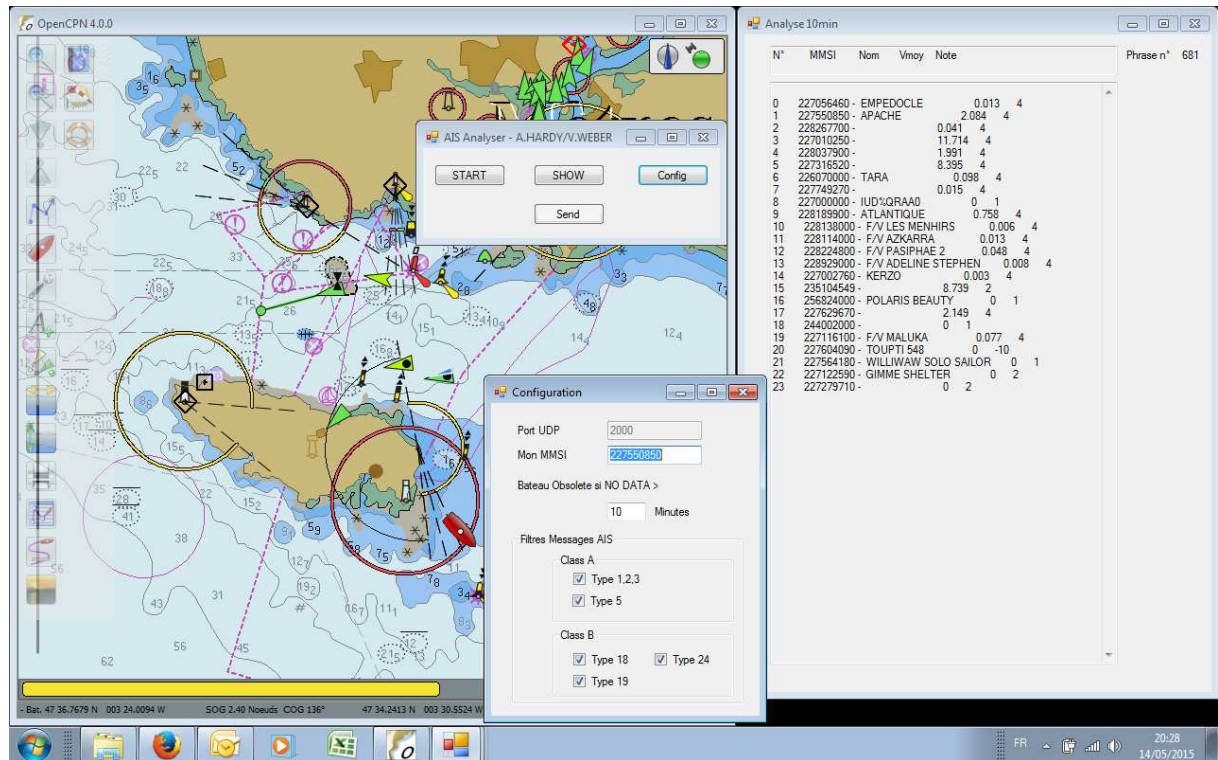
OpenCPN 4.0.0

AIS Analyser - A.HARDY/V.WEBER

START SHOW Config

Send

Configuration

Port UDP 2000

Mon MMSI 227550850

Bateau Obsolete si NO DATA >

10 Minutes

Filtres Messages AIS

Class A

Type 1,2,3

Type 5

Class B

Type 18 Type 24

Type 19

- Bat. 47 36.7679 N 003 24.0094 W SOG 2.40 Noeuds COG 136° 47 34.2413 N 003 30.5524 W

Analyse 10min

N° MMSI Nom Vmoy Note Phrase n° 681

0 227056460 - EMPEDOCLE 0.013 4
1 227550850 - APACHE 2.084 4
2 228267700 - 0.041 4
3 227010250 - 11.714 4
4 228037900 - 1.991 4
5 227316520 - 8.395 4
6 226070000 - TARA 0.098 4
7 227749270 - 0.015 4
8 227000000 - IUD%QRAA0 0 1
9 228189900 - ATLANTIQUE 0.758 4
10 228138000 - F/V LES MENHIRS 0.006 4
11 228114000 - F/V AZKARRA 0.013 4
12 228224800 - F/V PASIPHAE 2 0.048 4
13 228929000 - F/V ADELINE STEPHEN 0.008 4
14 227002760 - KERZO 0.003 4
15 235104549 - 8.739 2
16 256824000 - POLARIS BEAUTY 0 1
17 227629670 - 2.149 4
18 244002000 - 0 1
19 227116100 - F/V MALUKA 0.077 4
20 227604090 - TOUPTI 548 0 -10
21 227564180 - WILLIWAW SOLO SAILOR 0 1
22 227122590 - GIMME SHELTER 0 2
23 227279710 - 0 2

FR 20:28 14/05/2015